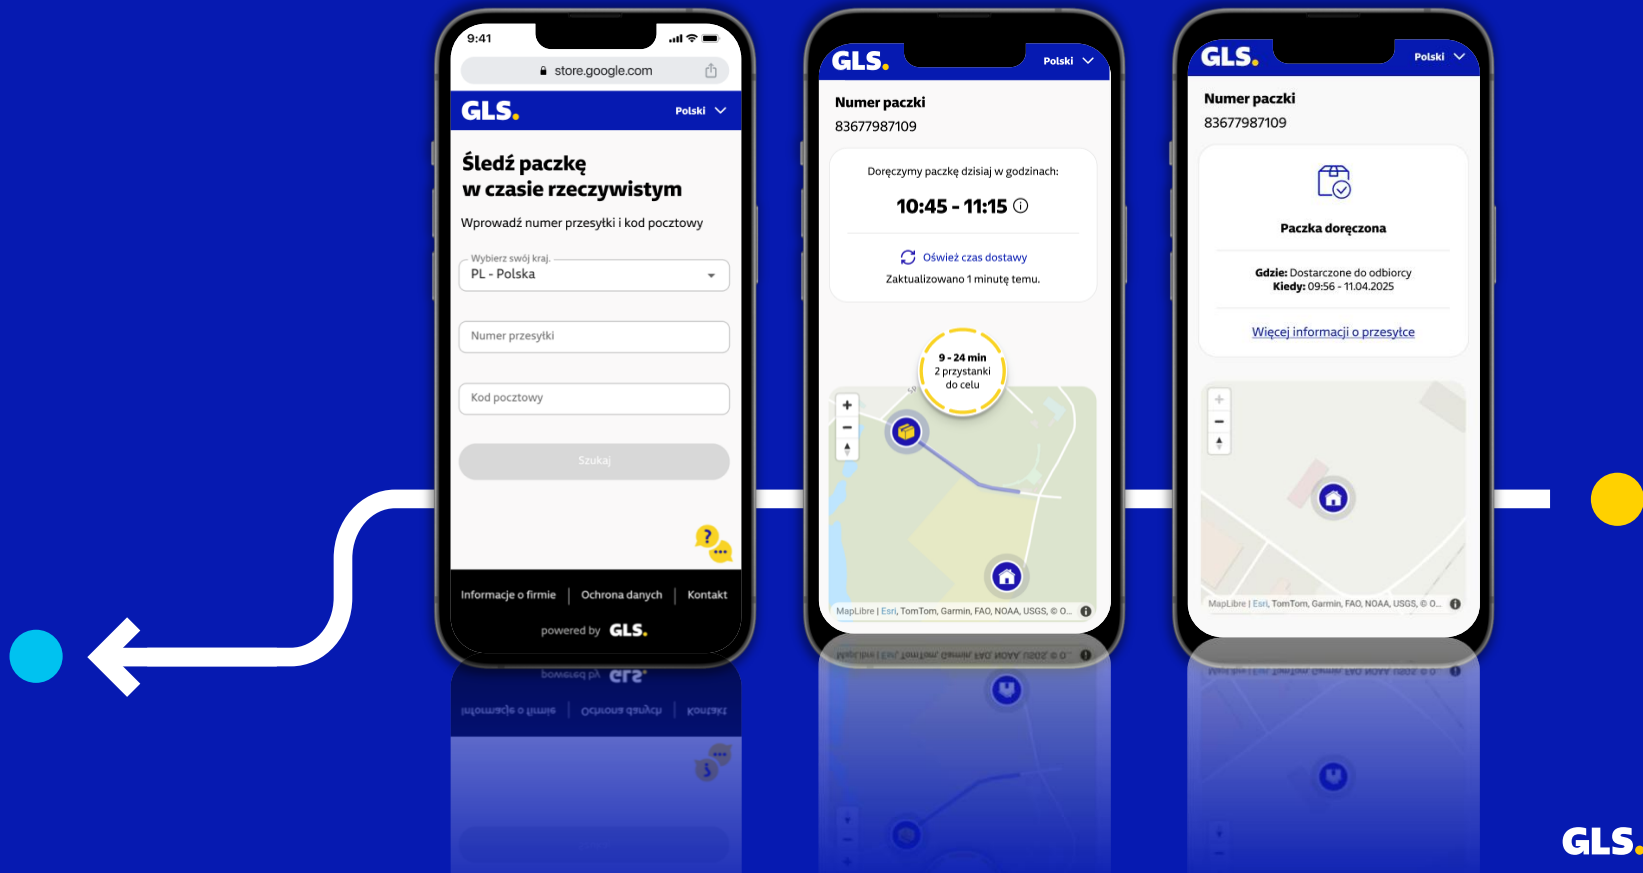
9:41

store.google.com

GLS.

Polski

Śledź paczkę w czasie rzeczywistym

Wprowadź numer przesyłki i kod pocztowy

Wybierz swój kraj.

PL - Polska

Numer przesyłki

Kod pocztowy

Szukaj

Informacje o firmie | Ochrona danych | Kontakt

powered by GLS.

GLS.

Polski

Numer paczki

83677987109

Doręczymy paczkę dzisiaj w godzinach:

10:45 - 11:15

Odśwież czas dostawy

Zaktualizowano 1 minutę temu.

9 - 24 min
2 przystanki
do celu

MapLibre | Esri, TomTom, Garmin, FAO, NOAA, USGS, © O...

GLS.

Polski

Numer paczki

83677987109

Paczka doręczona

Gdzie: Dostarczone do odbiorcy
Kiedy: 09:56 - 11.04.2025

Więcej informacji o przesyłce

MapLibre | Esri, TomTom, Garmin, FAO, NOAA, USGS, © O...

GLS.